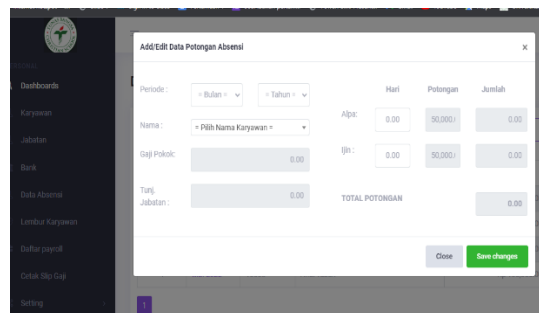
Dashboards
Karyawan
Jabatan
Bank
Data Absensi
Lembur Karyawan
Daftar payroll
Cetak Slip Gaji
Setting

Add/Edit Data Potongan Absensi

×

Periode : = Bulan = = Tahun =

Nama : = Pilih Nama Karyawan =

Gaji Pokok: 0.00

Tunj. Jabatan : 0.00

| | Hari | Potongan | Jumlah |
|---|---|---|---|
| Alpa: | 0.00 | 50,000.( | 0.00 |
| Ijin : | 0.00 | 50,000.( | 0.00 |

TOTAL POTONGAN 0.00

Close Save changes

1